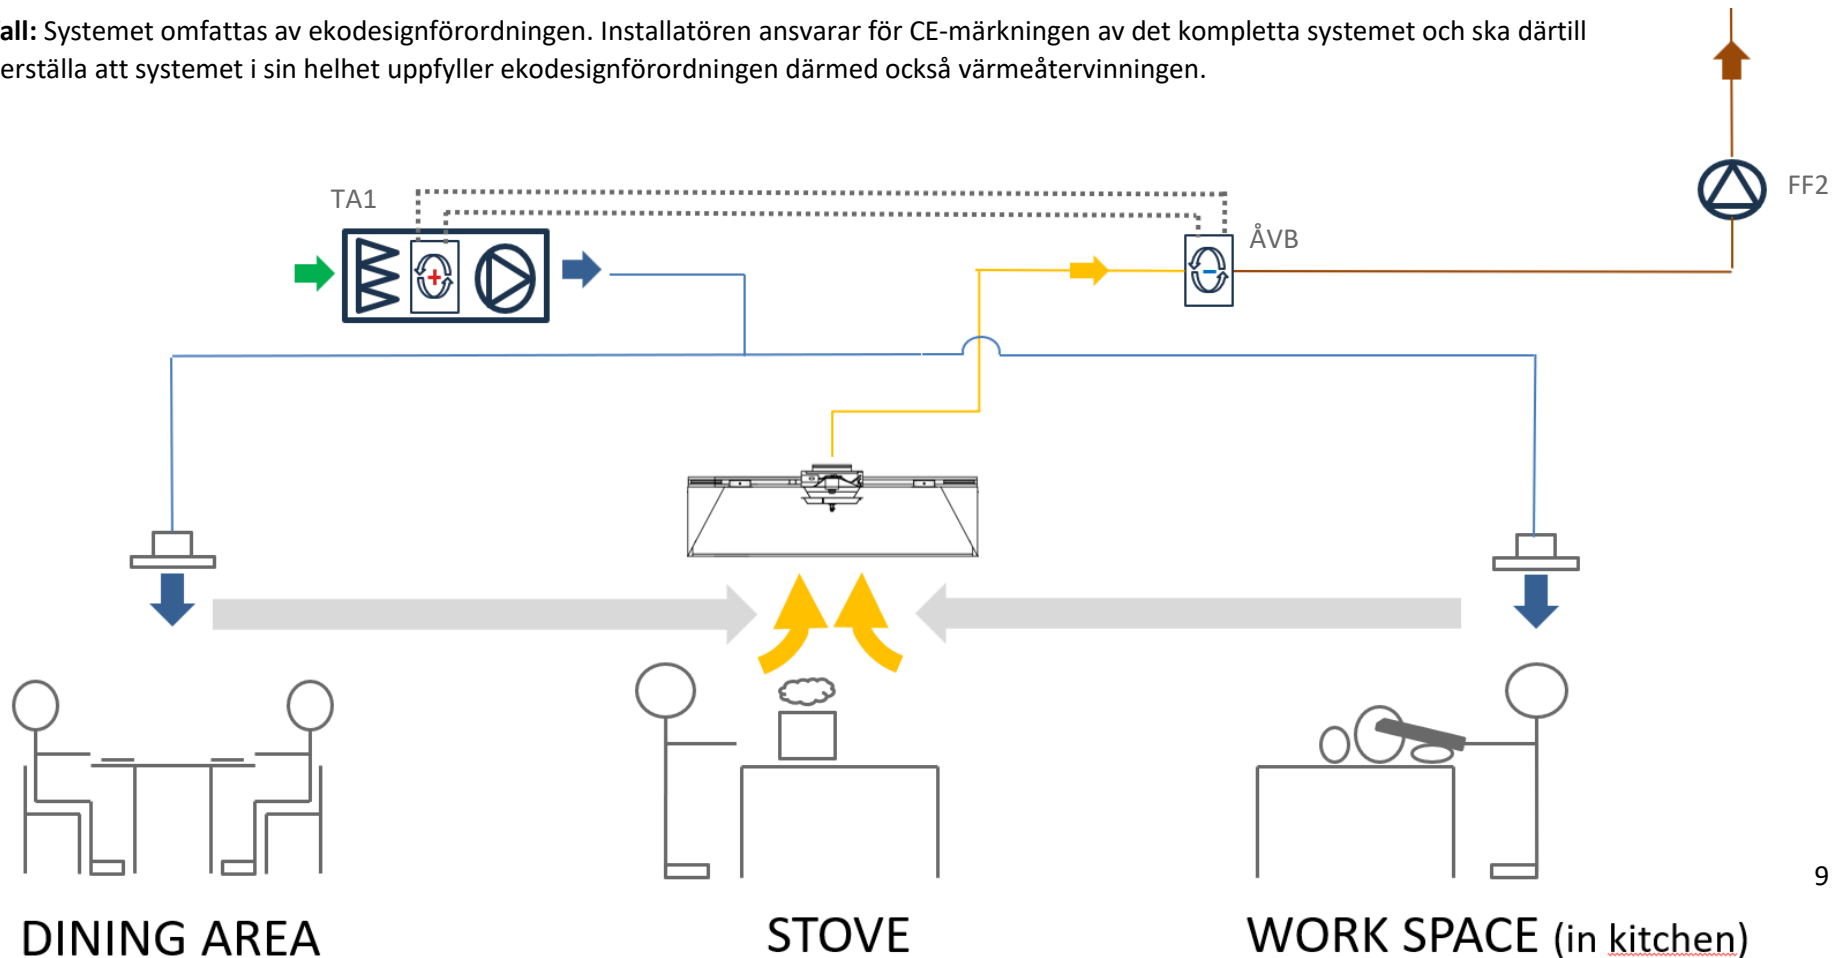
**all:** Systemet omfattas av ekodesignförordningen. Installatören ansvarar för CE-märkningen av det kompletta systemet och ska därtill erställa att systemet i sin helhet uppfyller ekodesignförordningen därmed också värmeåtervinningen.

TA1

ÅVB

FF2

DINING AREA

STOVE

WORK SPACE (in kitchen)

9